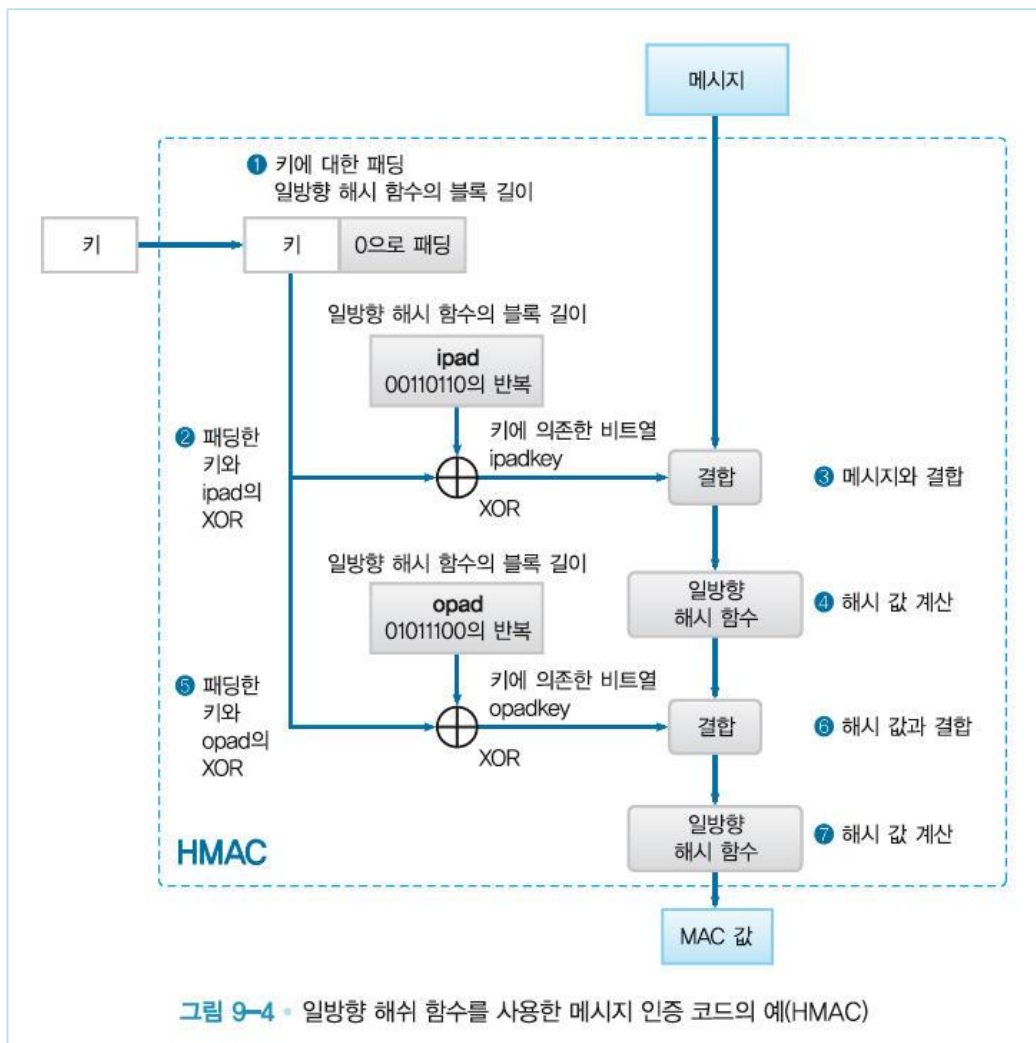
메시지

❶ 키에 대한 패딩
일방향 해시 함수의 블록 길이

키

키

0으로 패딩

일방향 해시 함수의 블록 길이

**ipad**
00110110의 반복

❷ 패딩한 키와 ipad의 XOR

키에 의존한 비트열
ipadkey

XOR

결합

❸ 메시지와 결합

일방향 해시 함수의 블록 길이

일방향 해시 함수

❹ 해시 값 계산

**opad**
01011100의 반복

❺ 패딩한 키와 opad의 XOR

키에 의존한 비트열
opadkey

XOR

결합

❻ 해시 값과 결합

일방향 해시 함수

❼ 해시 값 계산

HMAC

MAC 값

그림 9-4 • 일방향 해쉬 함수를 사용한 메시지 인증 코드의 예(HMAC)